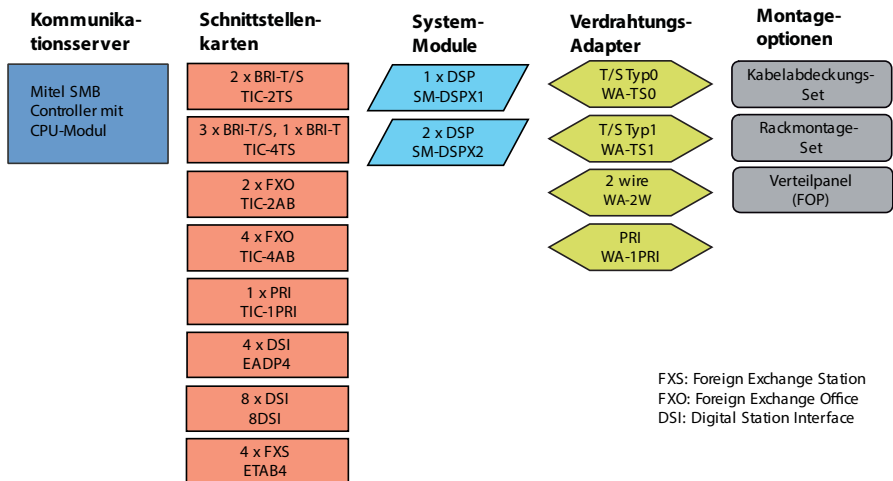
Kommunikationsserver

Mitel SMB Controller mit CPU-Modul

Schnittstellenkarten

2 x BRI-T/S
TIC-2TS

3 x BRI-T/S, 1 x BRI-T
TIC-4TS

2 x FXO
TIC-2AB

4 x FXO
TIC-4AB

1 x PRI
TIC-1PRI

4 x DSI
EADP4

8 x DSI
8DSI

4 x FXS
ETAB4

System-Module

1 x DSP
SM-DSPX1

2 x DSP
SM-DSPX2

Verdrahtungs-Adapter

T/S Typ0
WA-TS0

T/S Typ1
WA-TS1

2 wire
WA-2W

PRI
WA-1PRI

Montageoptionen

Kabelabdeckungs-Set

Rackmontage-Set

Verteilpanel
(FOP)

FXS: Foreign Exchange Station
FXO: Foreign Exchange Office
DSI: Digital Station Interface